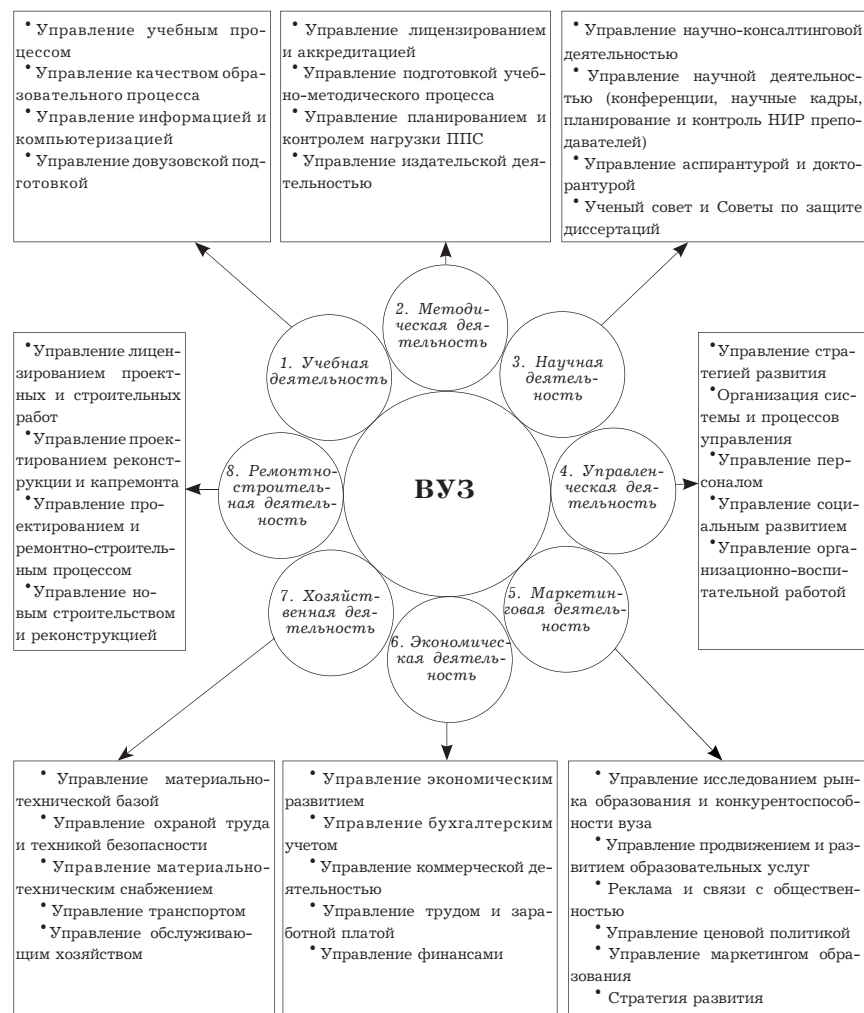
• Управление учебным процессом
• Управление качеством образовательного процесса
• Управление информацией и компьютеризацией
• Управление довузовской подготовкой

• Управление лицензированием и аккредитацией
• Управление подготовкой учебно-методического процесса
• Управление планированием и контролем нагрузки ППС
• Управление издательской деятельностью

• Управление научно-консалтинговой деятельностью
• Управление научной деятельностью (конференции, научные кадры, планирование и контроль НИР преподавателей)
• Управление аспирантурой и докторантурой
• Ученый совет и Советы по защите диссертаций

2. Методическая деятельность

1. Учебная деятельность

3. Научная деятельность

• Управление лицензированием проектных и строительных работ
• Управление проектированием реконструкции и капремонта
• Управление проектированием и ремонтно-строительным процессом
• Управление новым строительством и реконструкцией

8. Ремонтно-строительная деятельность

ВУЗ

4. Управленческая деятельность

• Управление стратегией развития
• Организация системы и процессов управления
• Управление персоналом
• Управление социальным развитием
• Управление организационно-воспитательной работой

7. Хозяйственная деятельность

6. Экономическая деятельность

5. Маркетинговая деятельность

• Управление материально-технической базой
• Управление охраной труда и техникой безопасности
• Управление материально-техническим снабжением
• Управление транспортом
• Управление обслуживающим хозяйством

• Управление экономическим развитием
• Управление бухгалтерским учетом
• Управление коммерческой деятельностью
• Управление трудом и заработной платой
• Управление финансами

• Управление исследованием рынка образования и конкурентоспособности вуза
• Управление продвижением и развитием образовательных услуг
• Реклама и связи с общественностью
• Управление ценовой политикой
• Управление маркетингом образования
• Стратегия развития